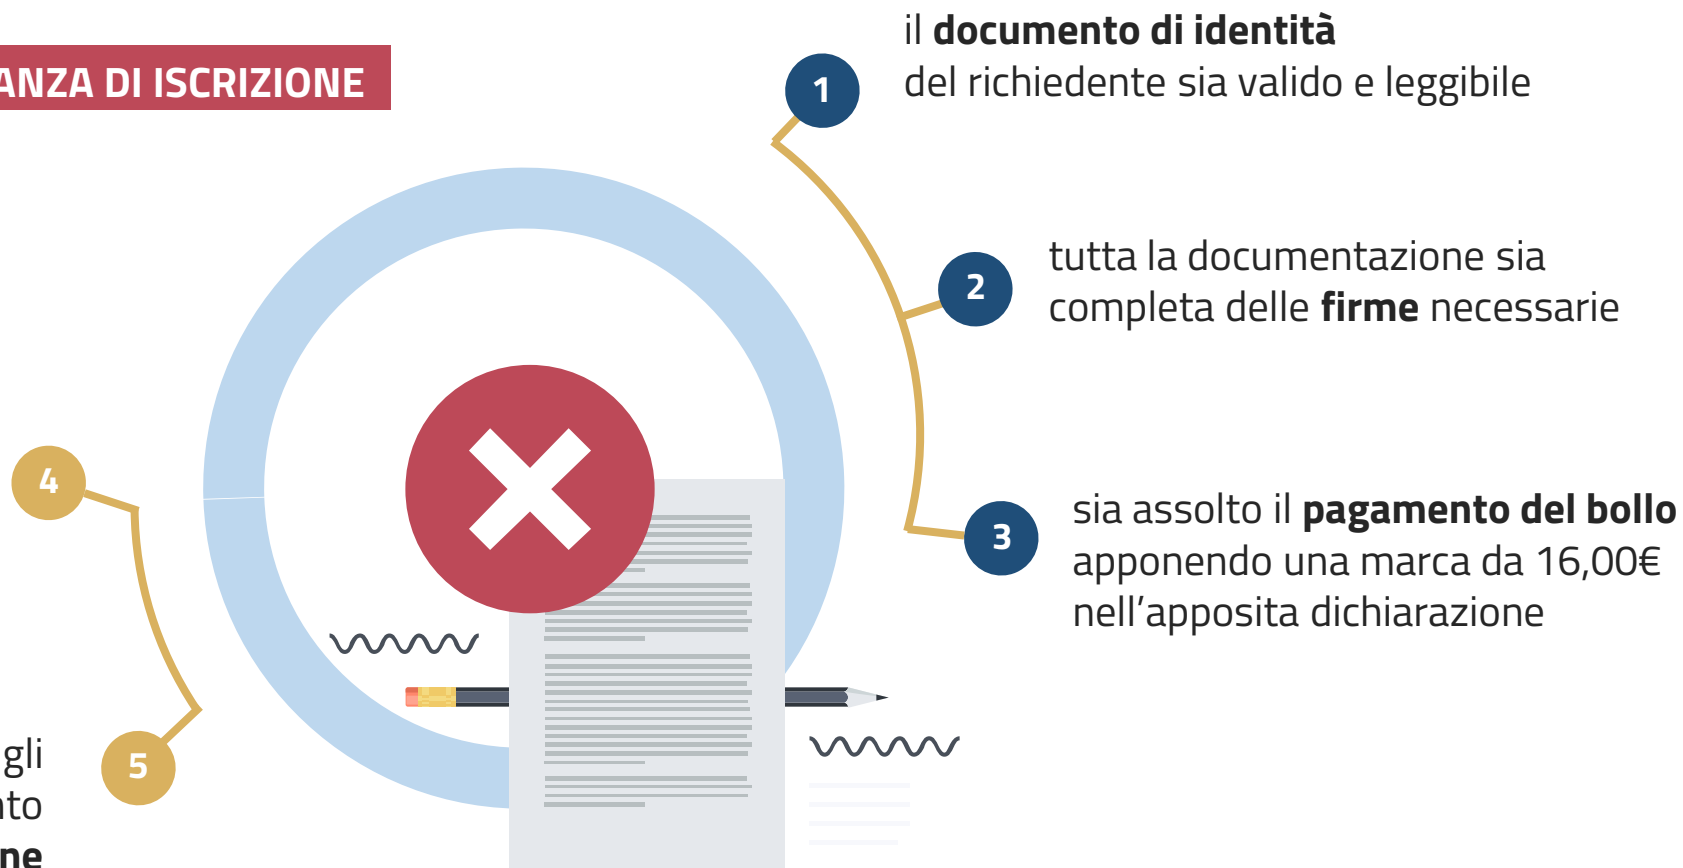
ANZA DI ISCRIZIONE

1 il **documento di identità** del richiedente sia valido e leggibile

2 tutta la documentazione sia completa delle **firme** necessarie

3 sia assolto il **pagamento del bollo** apponendo una marca da 16,00€ nell'apposita dichiarazione

4

5

gli
nto
ne